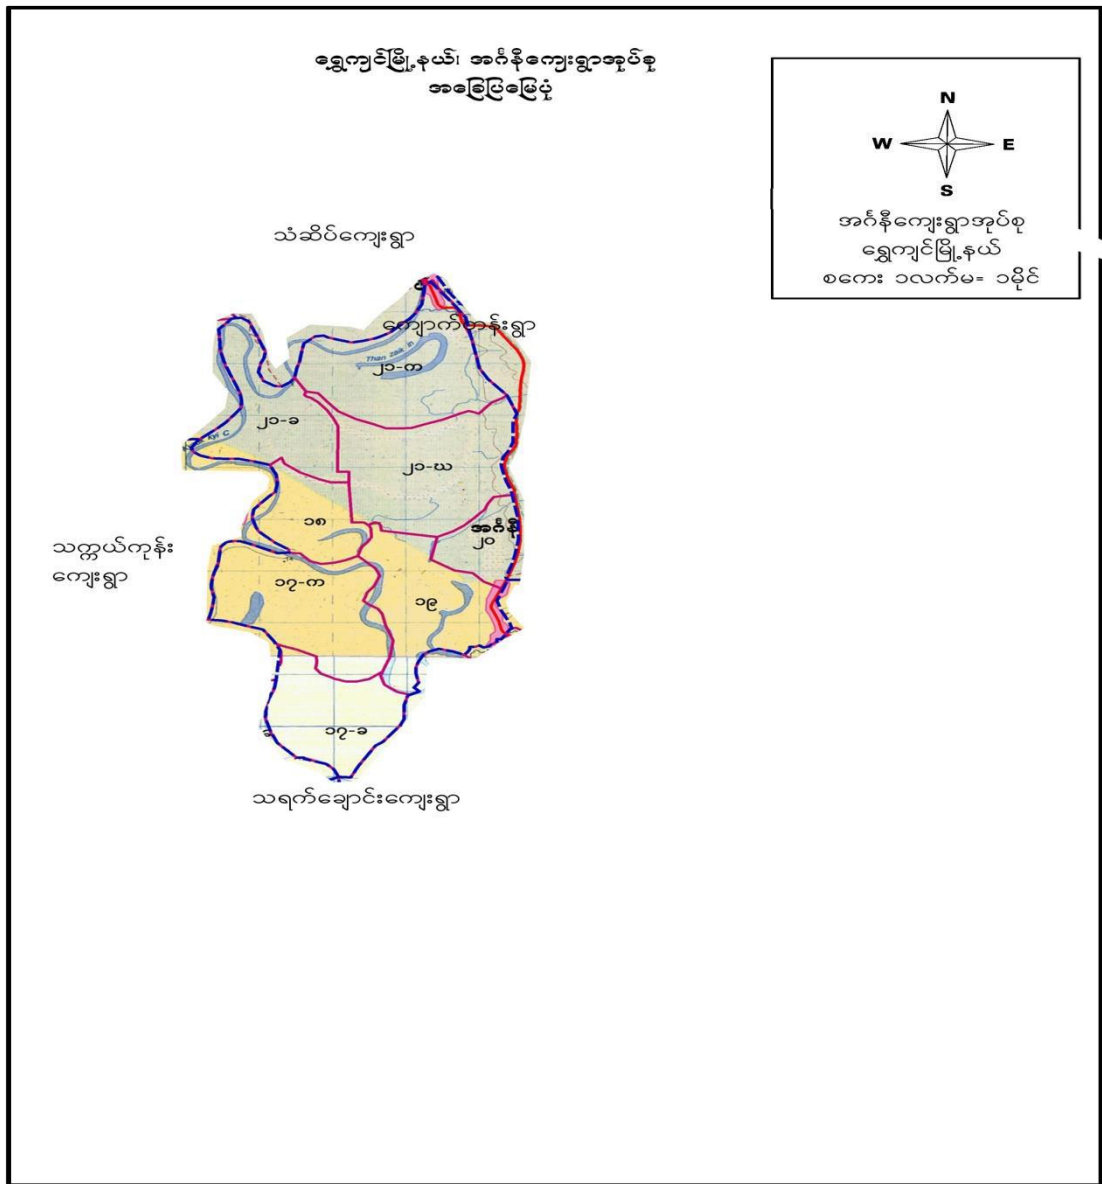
ရွှေကျင်မြို့နယ်၊ အင်္ဂနီကျေးရွာအုပ်စု
အခြေပြမြေပုံ

N
W
E
S
အင်္ဂနီကျေးရွာအုပ်စု
ရွှေကျင်မြို့နယ်
စကေး ၁လက်မ= ၁မိုင်

သံဆိပ်ကျေးရွာ

ကျောက်တန်းရွာ

Than zaik in

၂၁-က

၂၁-ခ

Kyi C

၂၁-ဃ

အင်္ဂနီ
၂၀

၁၈

သက္ကယ်ကုန်း
ကျေးရွာ

၁၇-က

၁၉

၁၇-ခ

သရက်ချောင်းကျေးရွာ